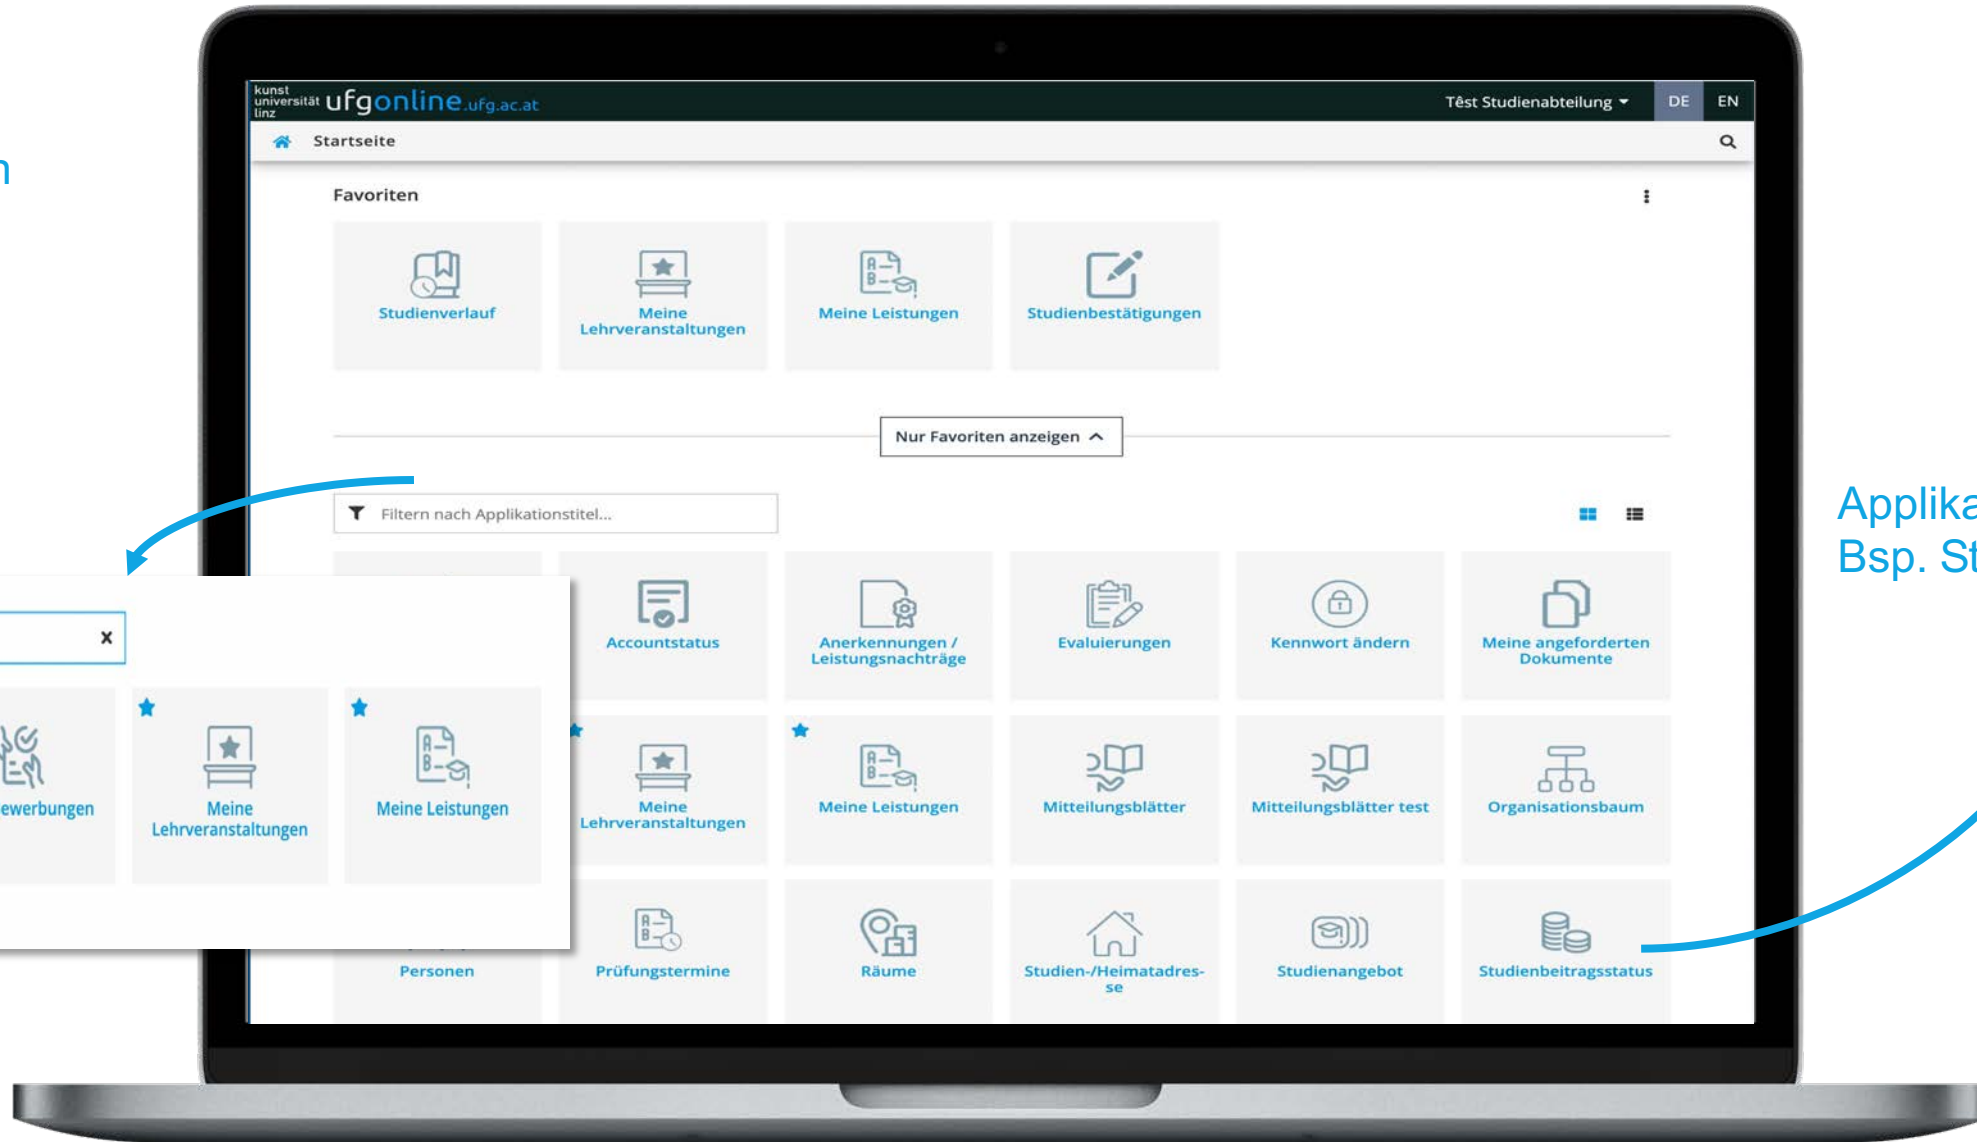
n

kunst universität linz ufgonline.ufg.ac.at

Têst Studienabteilung

DE EN

Startseite

Favoriten

Studienverlauf

Meine Lehrveranstaltungen

Meine Leistungen

Studienbestätigungen

Nur Favoriten anzeigen

Filtern nach Applikationstitel...

Accountstatus

Anerkennungen / Leistungsnachträge

Evaluierungen

Kennwort ändern

Meine angeforderten Dokumente

Meine Lehrveranstaltungen

Meine Leistungen

Mitteilungsblätter

Mitteilungsblätter test

Organisationsbaum

Personen

Prüfungstermine

Räume

Studien-/Heimatadresse

Studienangebot

Studienbeitragsstatus

×

ewerbungen

Meine Lehrveranstaltungen

Meine Leistungen

Applika
Bsp. St